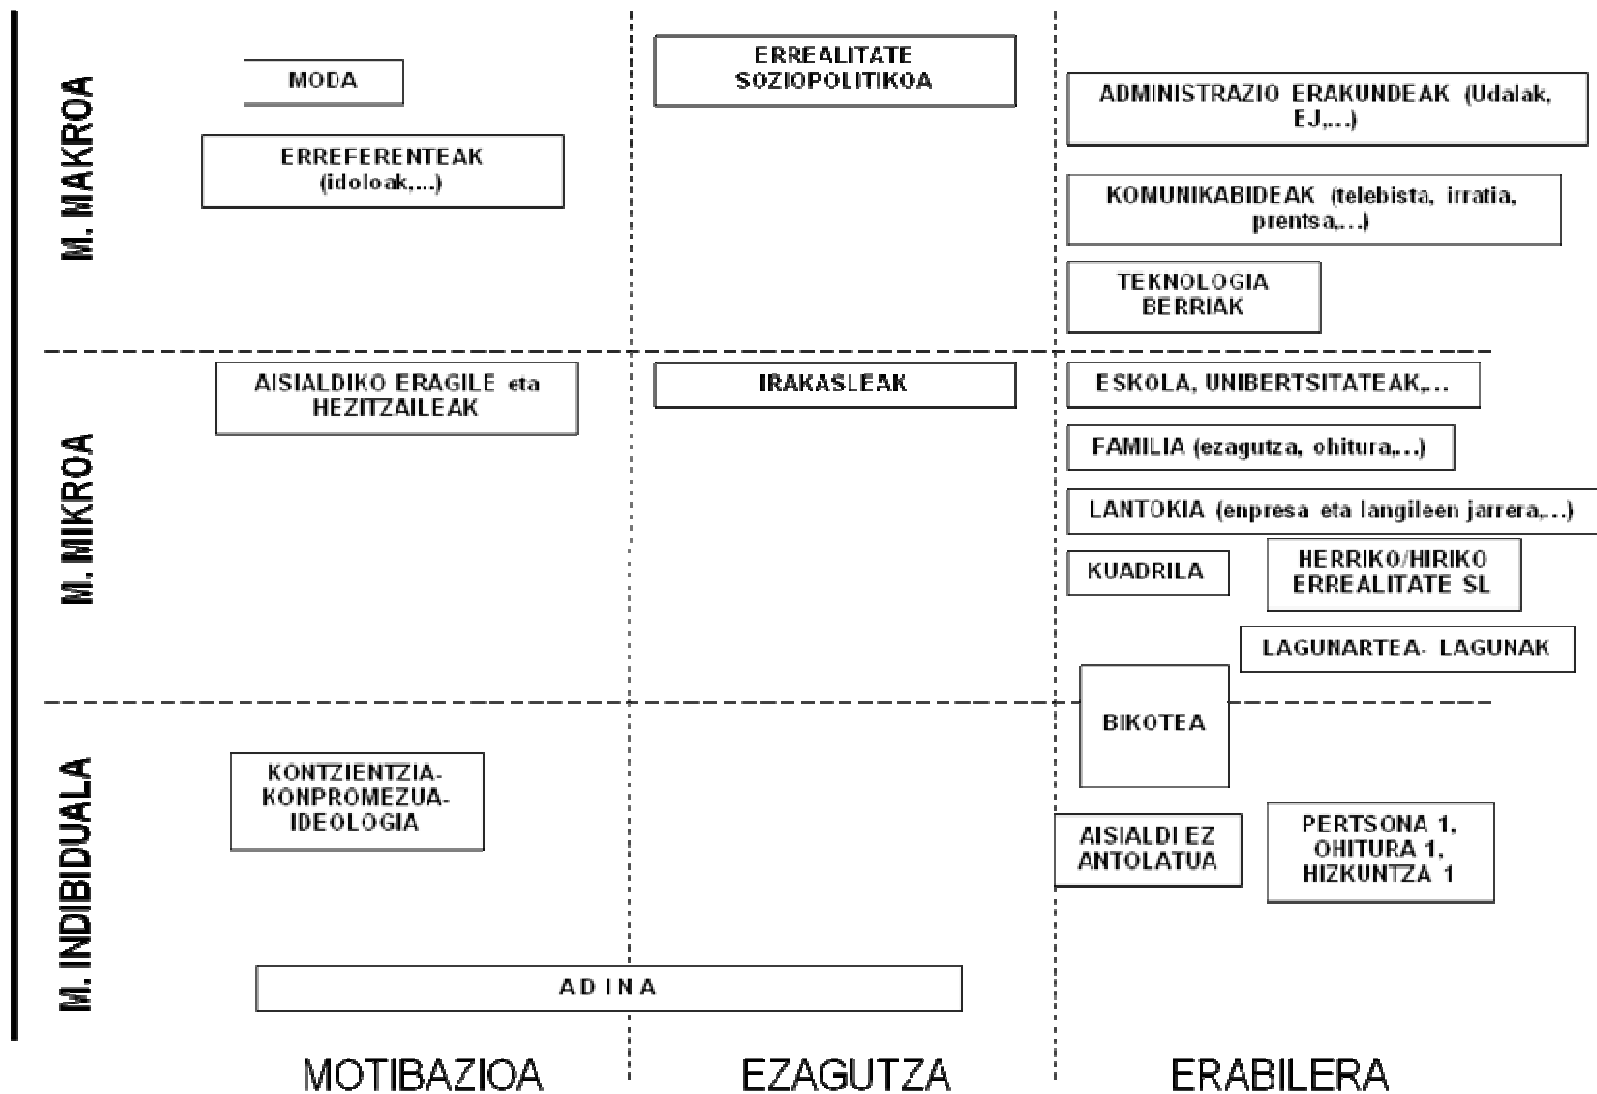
M. MAKROA

MODA

ERREFERENTEAK (idoloak,...)

ERREALITATE SOZIOPOLITIKOA

ADMINISTRAZIO ERAKUNDEAK (Udalak, EJ,...)

KOMUNIKABIDEAK (telebista, irratia, prentsa,...)

TEKNOLOGIA BERRIAK

M. MIKROA

AISIALDIKO ERAGILE eta HEZITZAILEAK

IRAKASLEAK

ESKOLA, UNIBERTSITATEAK,...

FAMILIA (ezagutza, ohitura,...)

LANTOKIA (enpresa eta langileen jarrera,...)

KUADRILA

HERRIKO/HIRIKO ERREALITATE SL

LAGUNARTEA- LAGUNAK

BIKOTEA

M. INDIBIDUALA

KONTZIENTZIA-KONPROMEZUA-IDEOLOGIA

AISIALDI EZ ANTOLATUA

PERTSONA 1, OHITURA 1, HIZKUNTZA 1

ADINA

MOTIBAZIOA

EZAGUTZA

ERABILERA